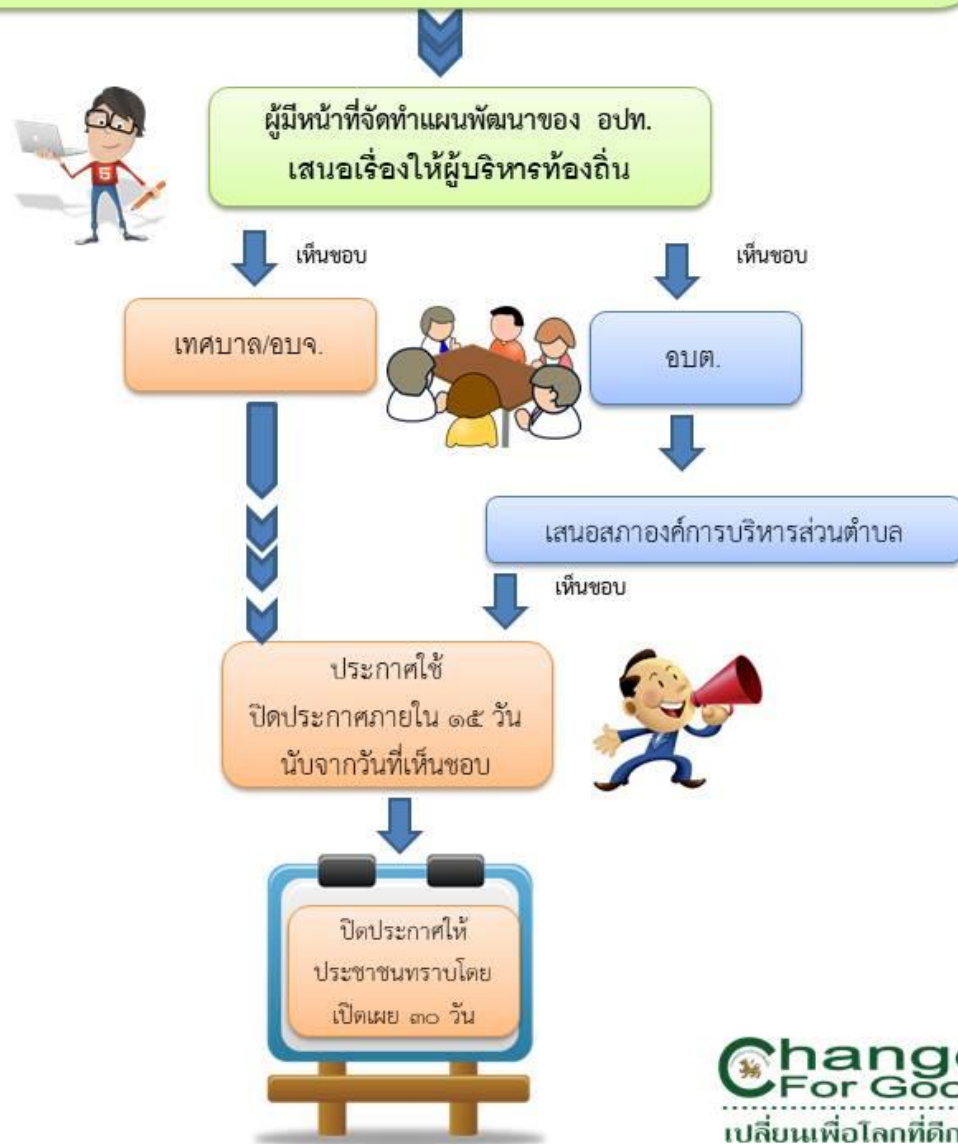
ผู้มีหน้าที่จัดทำแผนพัฒนาของ อปท.
เสนอเรื่องให้ผู้บริหารท้องถิ่น

เห็นชอบ

เห็นชอบ

เทศบาล/อบจ.

อบต.

เสนอสภาองค์การบริหารส่วนตำบล

เห็นชอบ

ประกาศใช้
ปิดประกาศภายใน ๑๕ วัน
นับจากวันที่เห็นชอบ

ปิดประกาศให้
ประชาชนทราบโดย
เปิดเผย ๓๐ วัน

Change
For Goo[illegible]
เปลี่ยนเพื่อโลกที่ดีก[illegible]